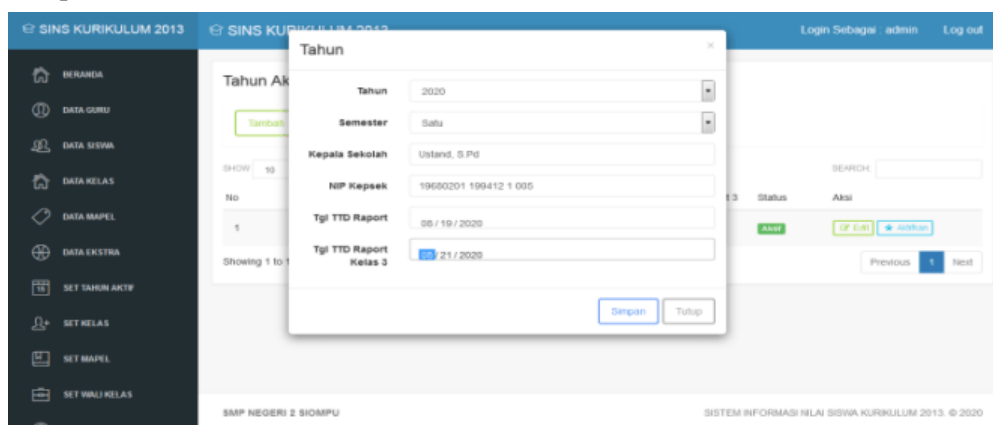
SINS KURIKULUM 2013
SINS KUR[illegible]
Login Sebagai admin
Log out

BERANDA
DATA GURU
DATA SISWA
DATA KELAS
DATA MAPEL
DATA EKSTRA
SET TAHUN AKTIF
SET KELAS
SET MAPEL
SET WALI KELAS

Tahun Ak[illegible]
Tambah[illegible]
SHOW 10
No
1
Showing 1 to 1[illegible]
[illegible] 3
Status
Aksi
Aktif
Edit
Aktifkan
SEARCH:
Previous
1
Next

Tahun
×
Tahun 2020
Semester Satu
Kepala Sekolah Ustand, S.Pd
NIP Kepsek 19680201 199412 1 005
Tgl TTD Raport 06 / 19 / 2020
Tgl TTD Raport Kelas 3 06 / 21 / 2020
Simpan
Tutup

SMP NEGERI 2 SIOMPU
SISTEM INFORMASI NILAI SISWA KURIKULUM 2013. © 2020